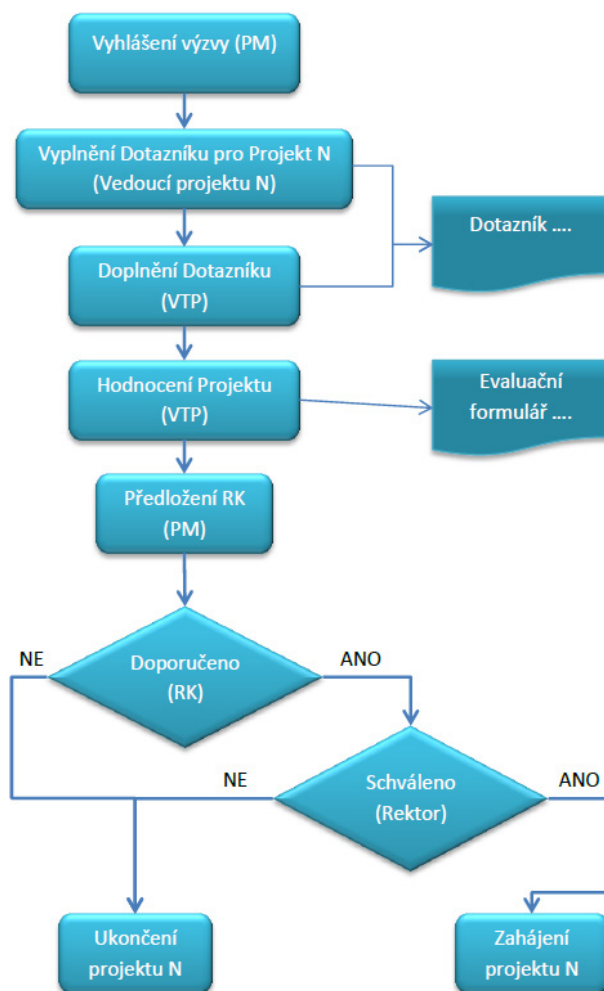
Vyhlášení výzvy (PM)

Vyplnění Dotazníku pro Projekt N (Vedoucí projektu N)

Dotazník ....

Doplnění Dotazníku (VTP)

Hodnocení Projektu (VTP)

Evaluační formulář ....

Předložení RK (PM)

NE

Doporučeno (RK)

ANO

NE

Schváleno (Rektor)

ANO

Ukončení projektu N

Zahájení projektu N